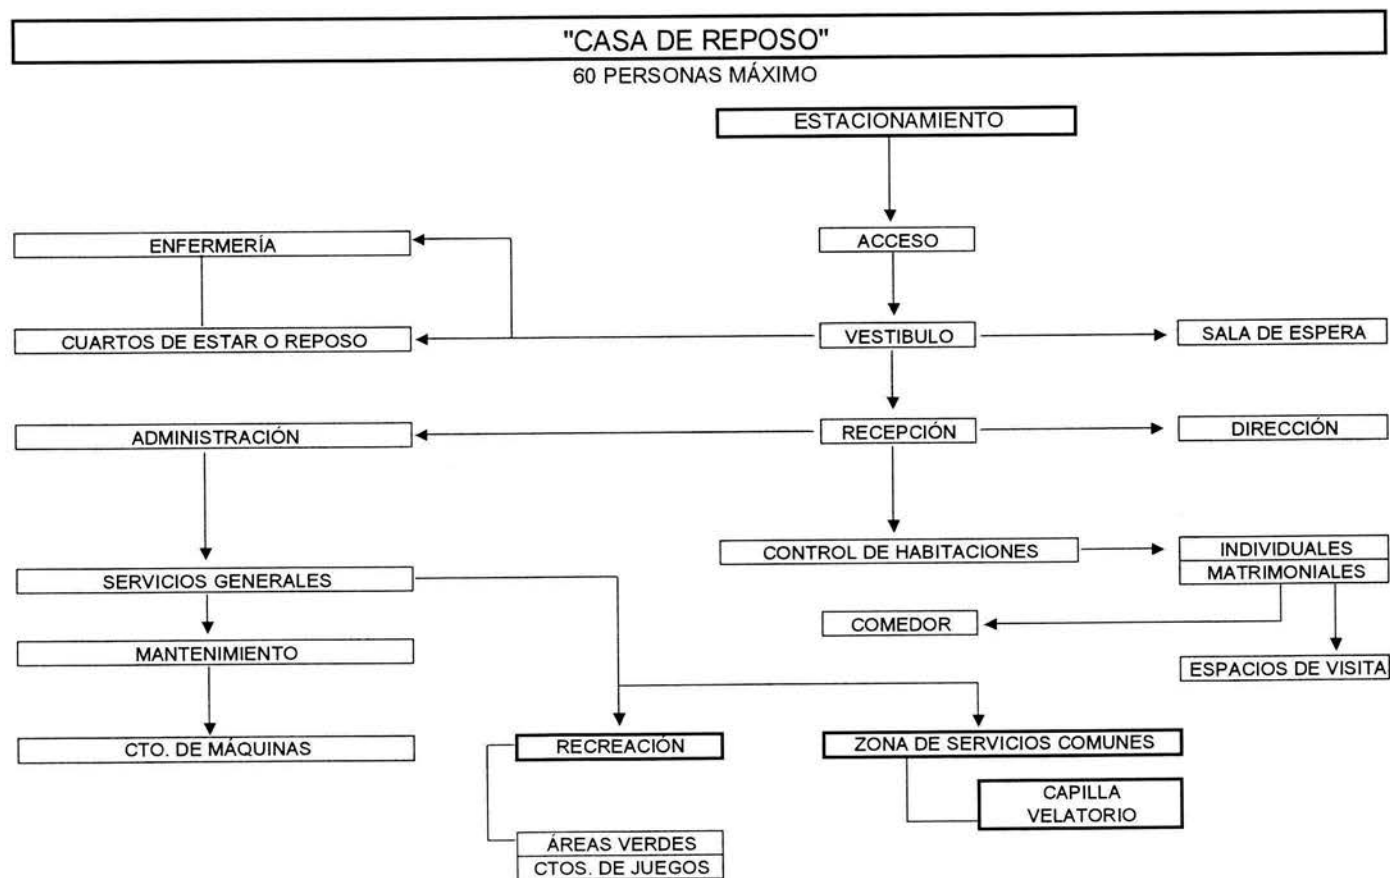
"CASA DE REPOSO"

60 PERSONAS MÁXIMO

ESTACIONAMIENTO

ENFERMERÍA

ACCESO

CUARTOS DE ESTAR O REPOSO

VESTIBULO

SALA DE ESPERA

ADMINISTRACIÓN

RECEPCIÓN

DIRECCIÓN

CONTROL DE HABITACIONES

INDIVIDUALES

MATRIMONIALES

SERVICIOS GENERALES

COMEDOR

MANTENIMIENTO

ESPACIOS DE VISITA

CTO. DE MÁQUINAS

RECREACIÓN

ZONA DE SERVICIOS COMUNES

CAPILLA
VELATORIO

ÁREAS VERDES

CTOS. DE JUEGOS